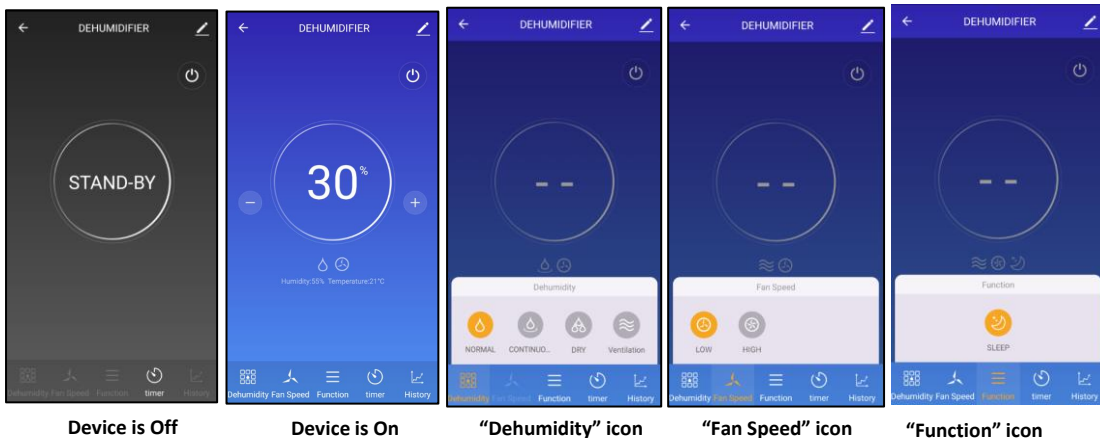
DEHUMIDIFIER

STAND-BY

Dehumidity Fan Speed Function timer History

Device is Off

DEHUMIDIFIER

30%

Humidity:55% Temperature:21°C

Dehumidity Fan Speed Function timer History

Device is On

DEHUMIDIFIER

- -

Dehumidity

NORMAL CONTINUO... DRY Ventilation

Dehumidity Fan Speed Function timer History

"Dehumidity" icon

DEHUMIDIFIER

- -

Fan Speed

LOW HIGH

Dehumidity Fan Speed Function timer History

"Fan Speed" icon

DEHUMIDIFIER

- -

Function

SLEEP

Dehumidity Fan Speed Function timer History

"Function" icon